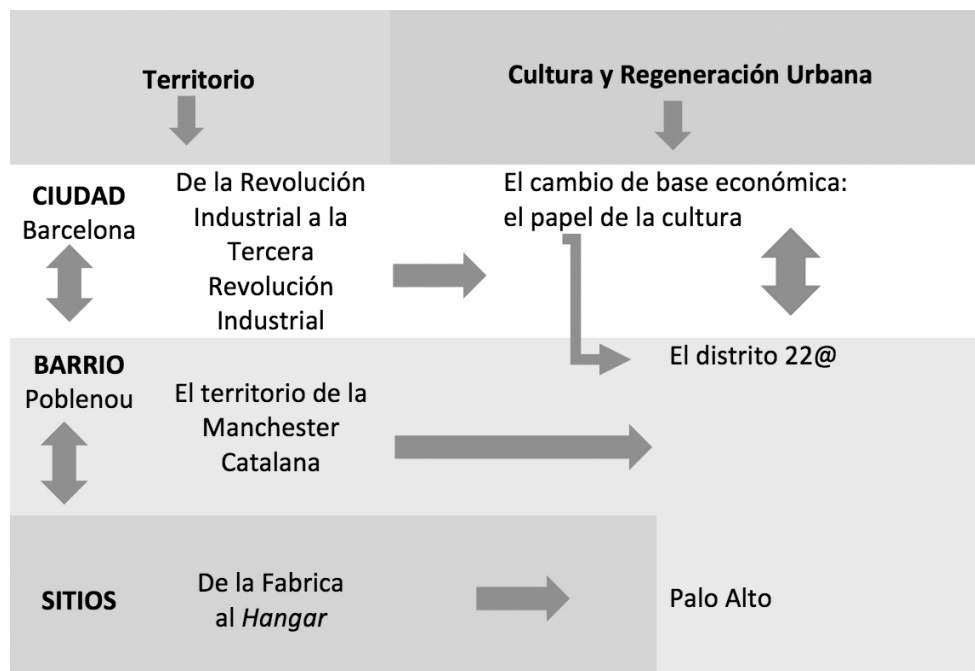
Territorio

Cultura y Regeneración Urbana

CIUDAD
Barcelona

De la Revolución Industrial a la Tercera Revolución Industrial

El cambio de base económica: el papel de la cultura

BARRIO
Poblenou

El territorio de la Manchester Catalana

El distrito 22@

SITIOS

De la Fabrica al Hangar

Palo Alto